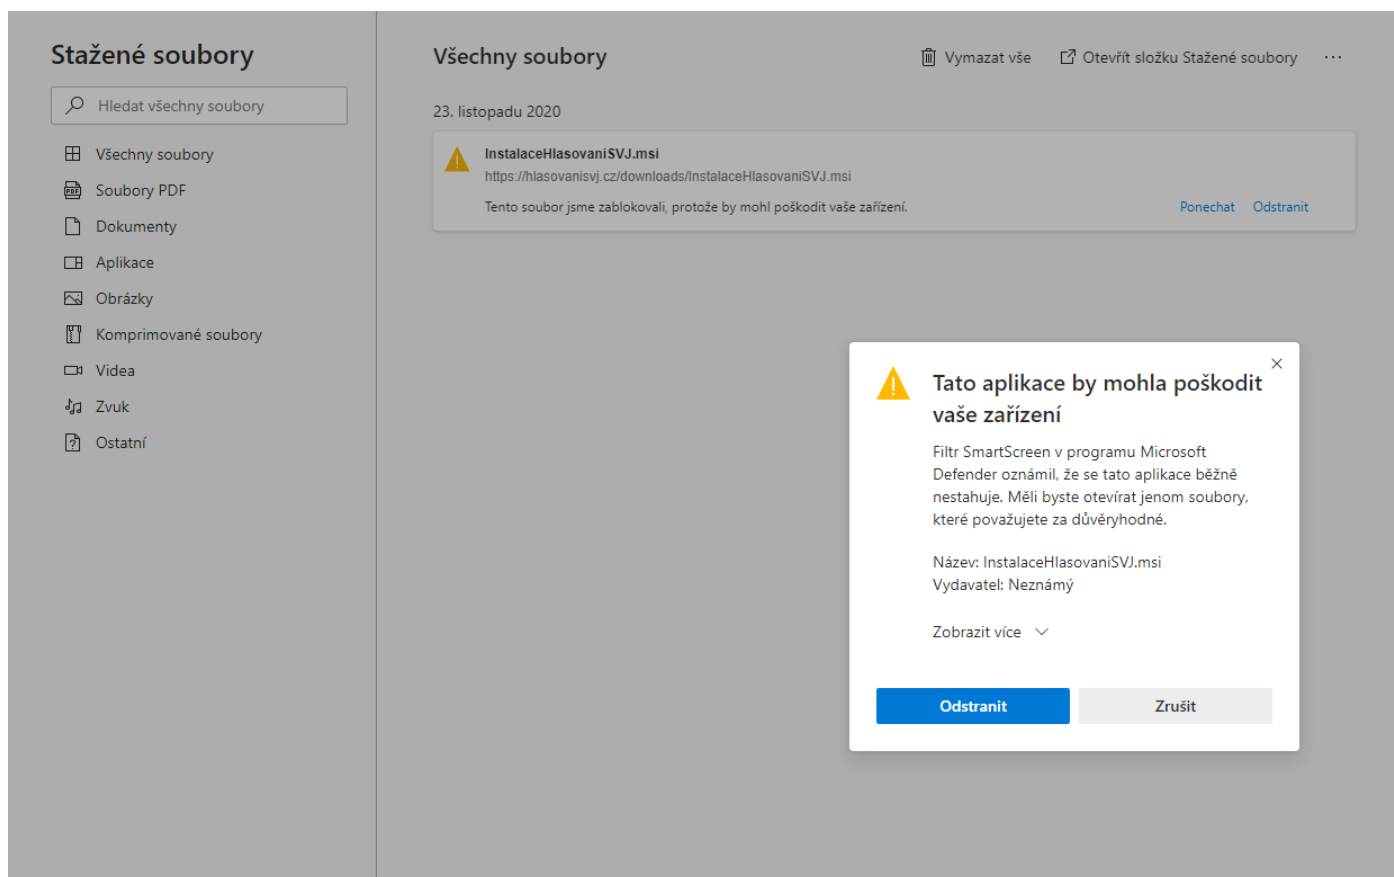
Stažené soubory

Hledat všechny soubory

Všechny soubory
Soubory PDF
Dokumenty
Aplikace
Obrázky
Komprimované soubory
Videa
Zvuk
Ostatní

Všechny soubory

Vymazat vše

Otevřít složku Stažené soubory

···

23. listopadu 2020

InstalaceHlasovaniSVJ.msi
https://hlasovanisvj.cz/downloads/InstalaceHlasovaniSVJ.msi
Tento soubor jsme zablokovali, protože by mohl poškodit vaše zařízení.

Ponechat

Odstranit

Tato aplikace by mohla poškodit vaše zařízení

Filtr SmartScreen v programu Microsoft Defender oznámil, že se tato aplikace běžně nestahuje. Měli byste otevírat jenom soubory, které považujete za důvěryhodné.

Název: InstalaceHlasovaniSVJ.msi
Vydavatel: Neznámý

Zobrazit více

Odstranit

Zrušit